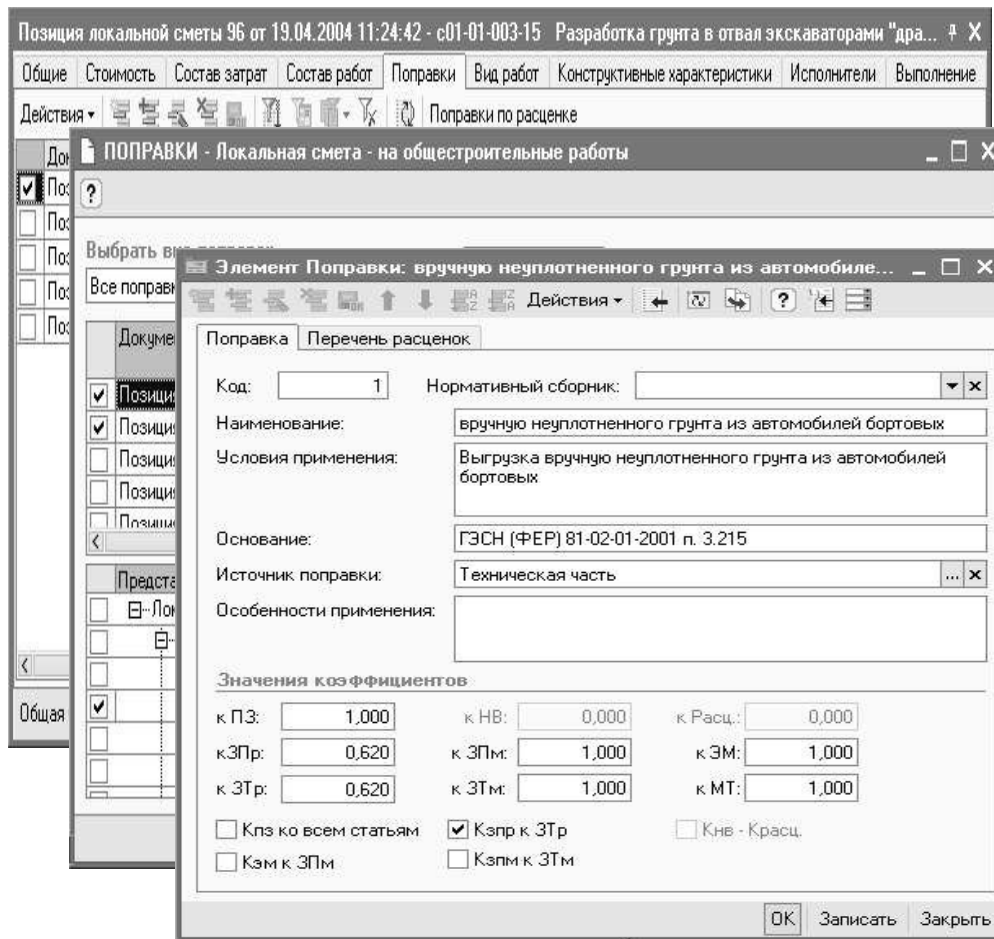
Позиция локальной сметы 96 от 19.04.2004 11:24:42 - с01-01-003-15 Разработка грунта в отвал экскаваторами "дра... ⁺ X

Общие | Стоимость | Состав затрат | Состав работ | Поправки | Вид работ | Конструктивные характеристики | Исполнители | Выполнение

Действия ▾ | Поправки по расценке

До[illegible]
Поз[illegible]
Поз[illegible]
Поз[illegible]
Поз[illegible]
Поз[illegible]

Общая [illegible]

ПОПРАВКИ - Локальная смета - на общестроительные работы

?

Выбрать в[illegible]

Все поправк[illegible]

Докуме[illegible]
Позиц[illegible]
Позици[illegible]
Позици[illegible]
Позици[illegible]
Позици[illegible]

Предста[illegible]
Лок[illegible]

Элемент Поправки: вручную неуплотненного грунта из автомобиле... _ □ X

Действия ▾

Поправка | Перечень расценок

Код: 1
Нормативный сборник:
Наименование: вручную неуплотненного грунта из автомобилей бортовых
Условия применения: Выгрузка вручную неуплотненного грунта из автомобилей бортовых
Основание: ГЭСН (ФЕР) 81-02-01-2001 п. 3.215
Источник поправки: Техническая часть
Особенности применения:

Значения коэффициентов

| к ПЗ: | 1,000 | к НВ: | 0,000 | к Расц.: | 0,000 |
|---|---|---|---|---|---|
| кЗПр: | 0,620 | к ЗПм: | 1,000 | к ЭМ: | 1,000 |
| к ЗТр: | 0,620 | к ЗТм: | 1,000 | к МТ: | 1,000 |

Кпз ко всем статьям
Кзпр к ЗТр
Кнв - Красц.
Кэм к ЗПм
Кзпм к ЗТм

OK | Записать | Закрыть